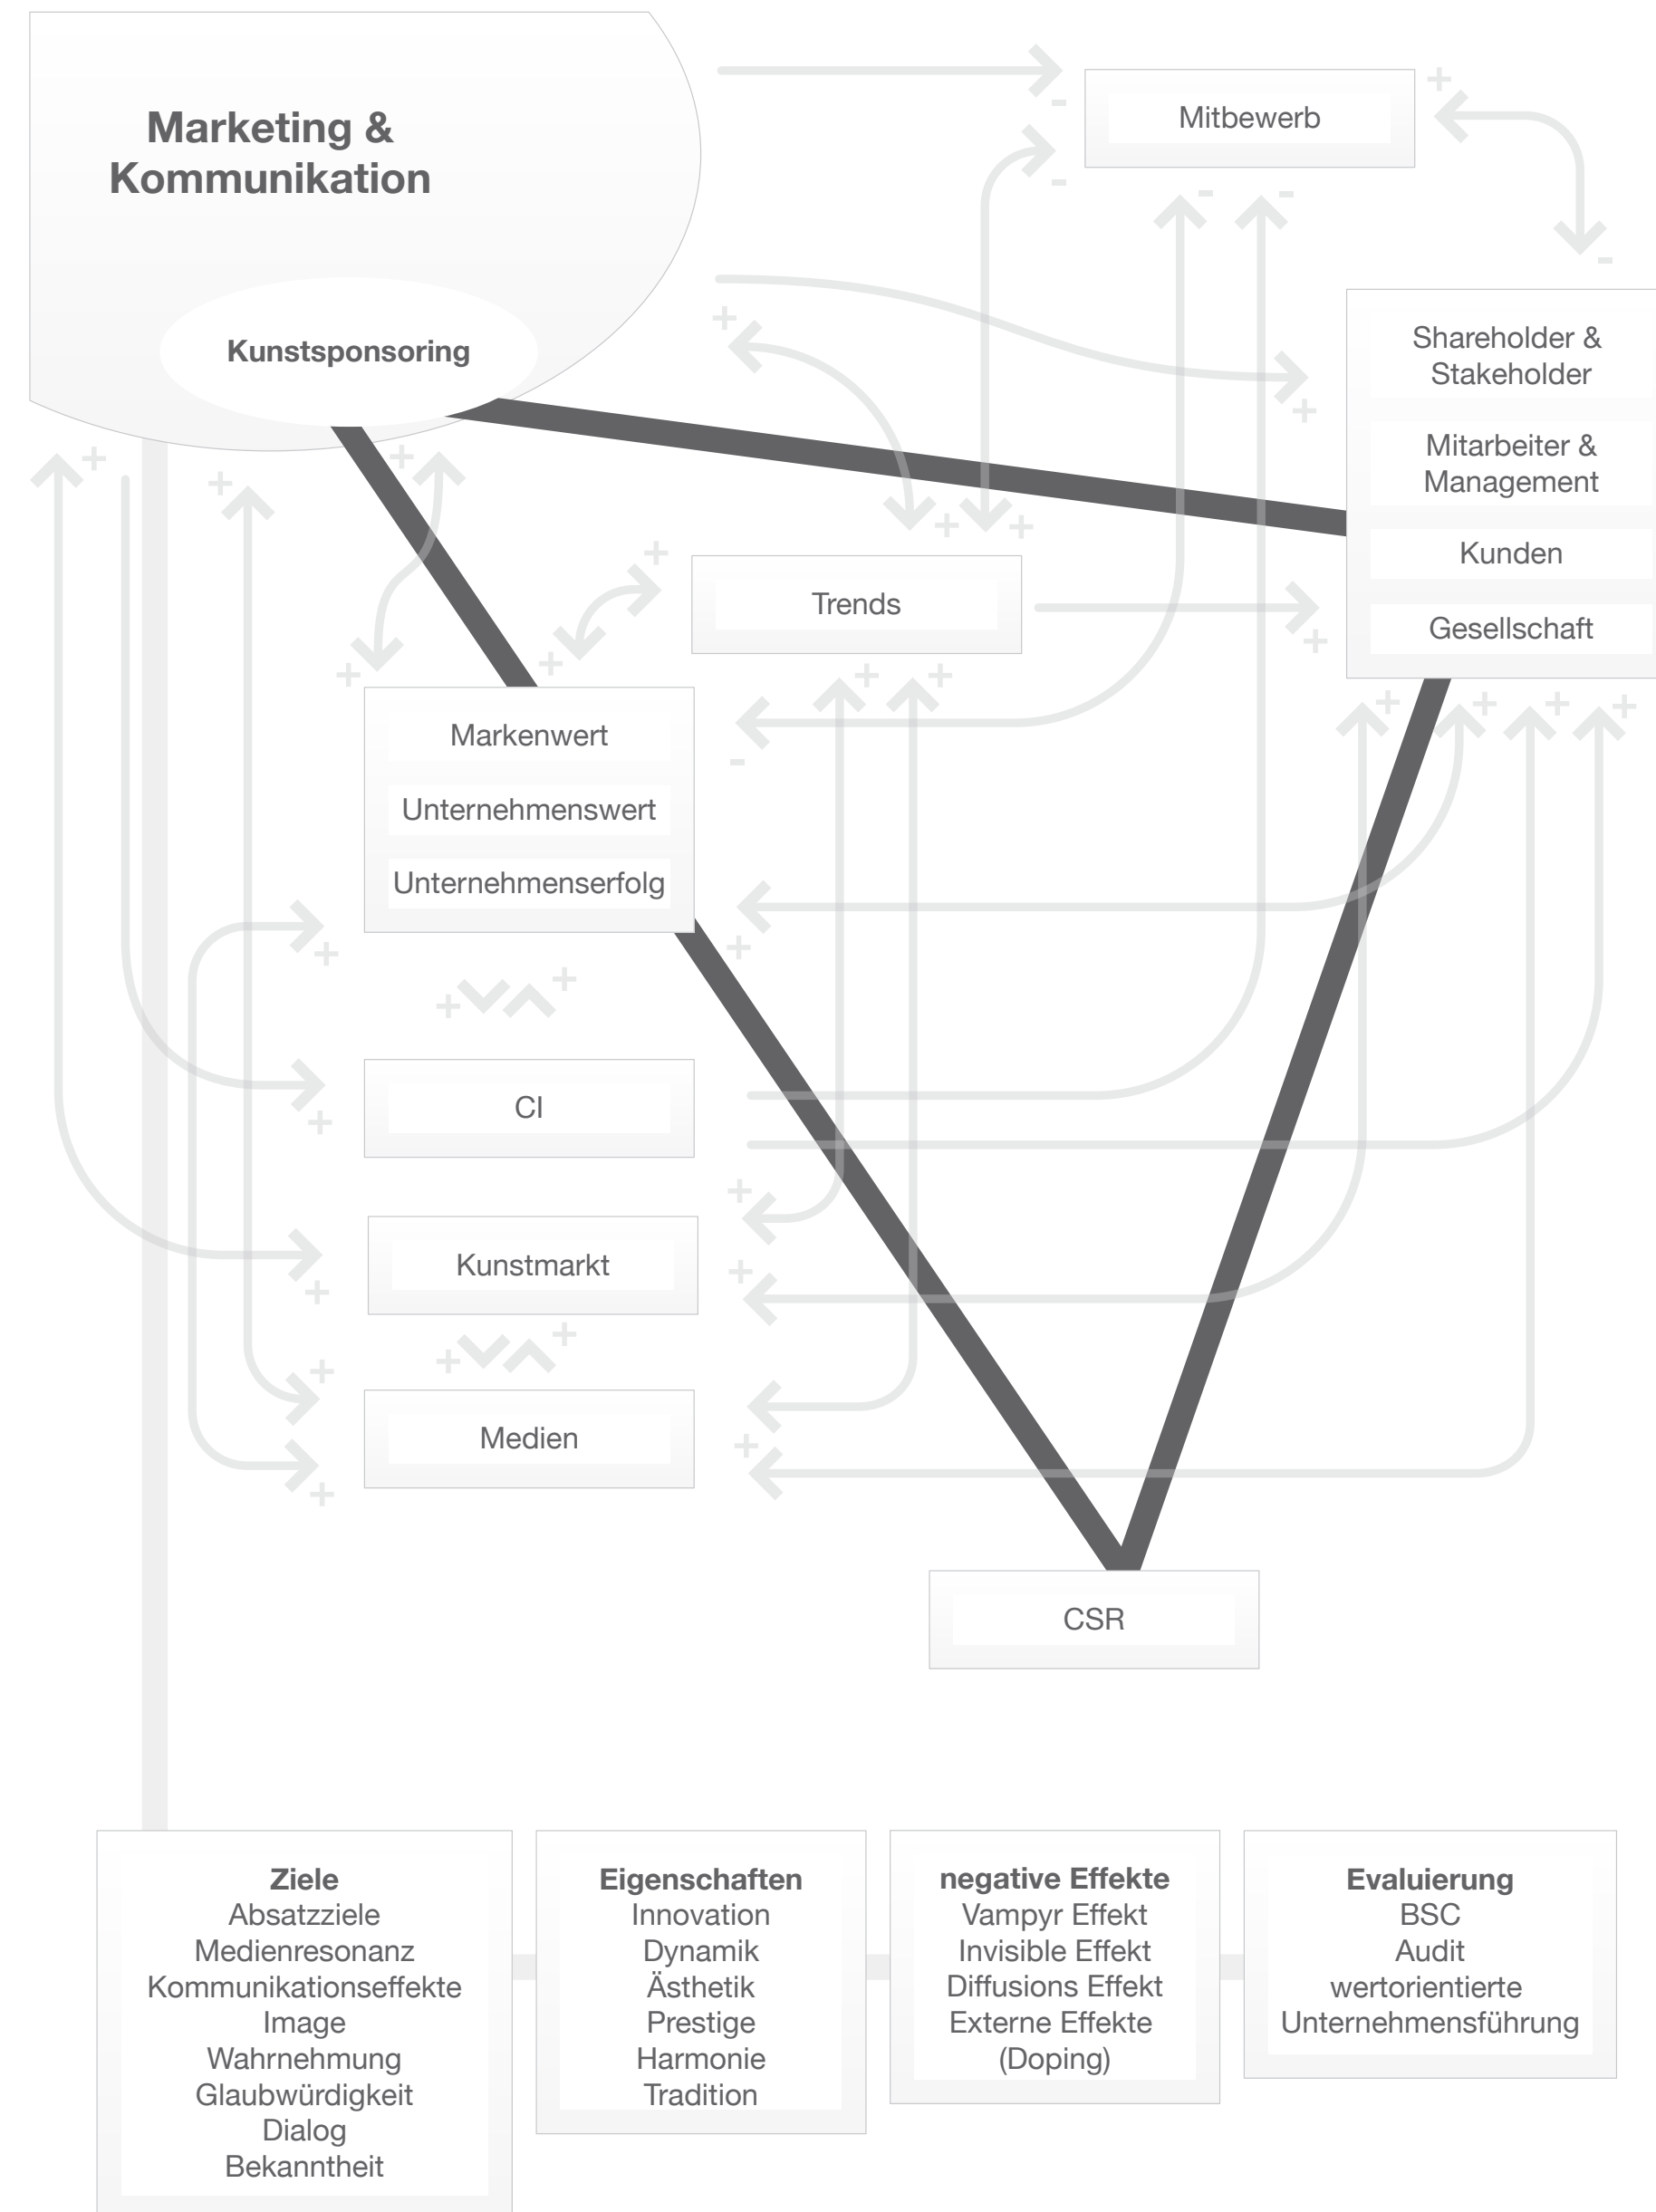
Marketing & Kommunikation

Kunstsponsoring

Mitbewerb

Shareholder & Stakeholder

Mitarbeiter & Management

Kunden

Gesellschaft

Trends

Markenwert

Unternehmenswert

Unternehmenserfolg

CI

Kunstmarkt

Medien

CSR

**Ziele**
Absatzziele
Medienresonanz
Kommunikationseffekte
Image
Wahrnehmung
Glaubwürdigkeit
Dialog
Bekanntheit

**Eigenschaften**
Innovation
Dynamik
Ästhetik
Prestige
Harmonie
Tradition

**negative Effekte**
Vampyr Effekt
Invisible Effekt
Diffusions Effekt
Externe Effekte
(Doping)

**Evaluierung**
BSC
Audit
wertorientierte
Unternehmensführung